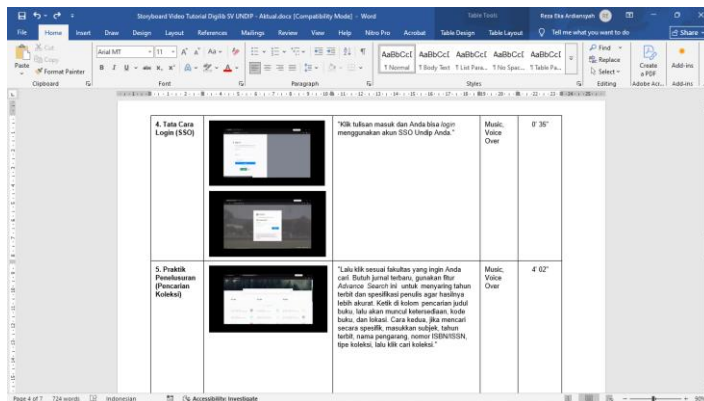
Storyboard Video Tutorial Digilib SV UNDIP - Aktual.docx [Compatibility Mode] - Word

Table Tools

Reza Eka Ardiansyah

File Home Insert Draw Design Layout References Mailings Review View Help Nitro Pro Acrobat Table Design Table Layout Tell me what you want to do Share

Cut
Copy
Paste
Format Painter
Clipboard

Arial MT 11 A A Aa
B I U abc $x_2$ $x^2$ A A
Font

Paragraph

AaBbCcI ¶ Normal
AaBbCcI ¶ Body Text
AaBbCcI ¶ List Para...
AaBbCcI ¶ No Spac...
AaBbCcI ¶ Table Pa...
Styles

Find
Replace
Select
Editing

Create a PDF
Adobe Acr...

Add-ins
Add-ins

| 4. Tata Cara Login (SSO) | | "Klik tulisan masuk dan Anda bisa *login* menggunakan akun SSO Undip Anda." | Music, Voice Over | 0' 36" |
|---|---|---|---|---|
| 5. Praktik Penelusuran (Pencarian Koleksi) | | "Lalu klik sesuai fakultas yang ingin Anda cari. Butuh jurnal terbaru, gunakan fitur *Advance Search* ini untuk menyaring tahun terbit dan spesifikasi penulis agar hasilnya lebih akurat. Ketik di kolom pencarian judul buku, lalu akan muncul ketersediaan, kode buku, dan lokasi. Cara kedua, jika mencari secara spesifik, masukkan subjek, tahun terbit, nama pengarang, nomor ISBN/ISSN, tipe koleksi, lalu klik cari koleksi." | Music, Voice Over | 4' 02" |

Page 4 of 7 724 words Indonesian Accessibility: Investigate